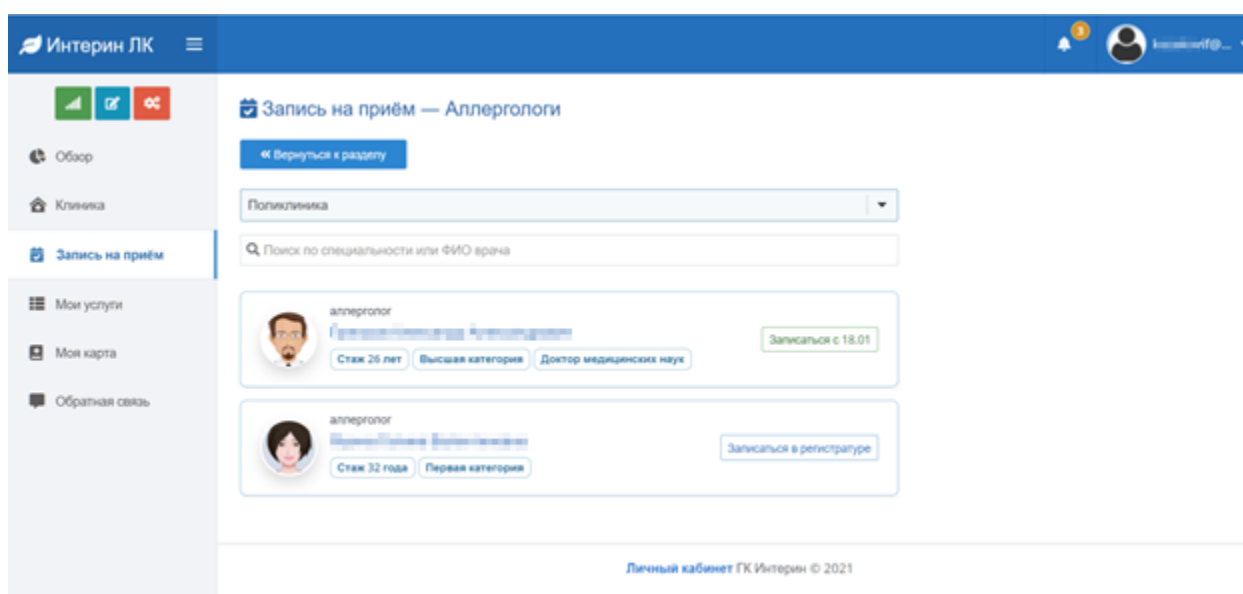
Интерин ЛК

3

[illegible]

Обзор

Клиника

Запись на приём

Мои услуги

Моя карта

Обратная связь

Запись на приём — Аллергологи

« Вернуться к разделу

Поликлиника

Поиск по специальности или ФИО врача

аллерголог
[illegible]
Стаж 26 лет | Высшая категория | Доктор медицинских наук

Записаться с 18.01

аллерголог
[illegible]
Стаж 32 года | Первая категория

Записаться в регистратуре

Личный кабинет ГК Интерин © 2021